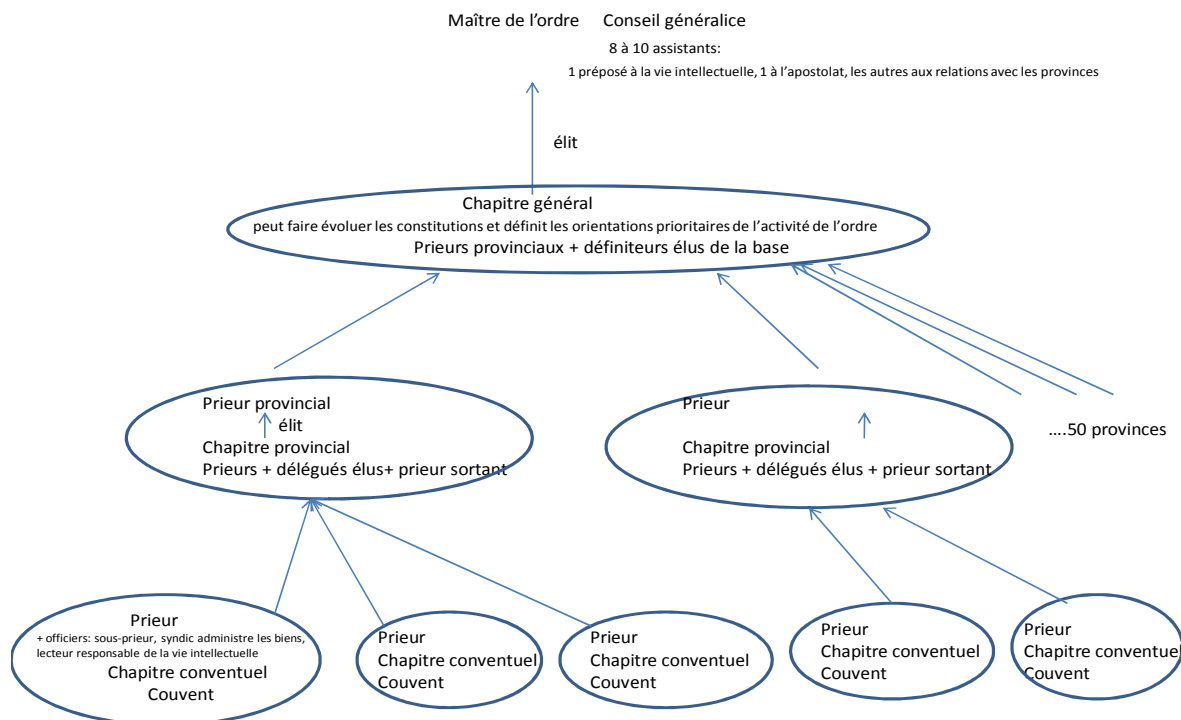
Maître de l'ordre Conseil généralice

8 à 10 assistants:

1 préposé à la vie intellectuelle, 1 à l'apostolat, les autres aux relations avec les provinces

élit

Chapitre général
peut faire évoluer les constitutions et définit les orientations prioritaires de l'activité de l'ordre
Prieurs provinciaux + définiteurs élus de la base

Prieur provincial
élit
Chapitre provincial
Prieurs + délégués élus+ prieur sortant

Prieur

Chapitre provincial
Prieurs + délégués élus + prieur sortant

....50 provinces

Prieur
+ officiers: sous-prieur, syndic administre les biens, lecteur responsable de la vie intellectuelle
Chapitre conventuel
Couvent

Prieur
Chapitre conventuel
Couvent

Prieur
Chapitre conventuel
Couvent

Prieur
Chapitre conventuel
Couvent

Prieur
Chapitre conventuel
Couvent